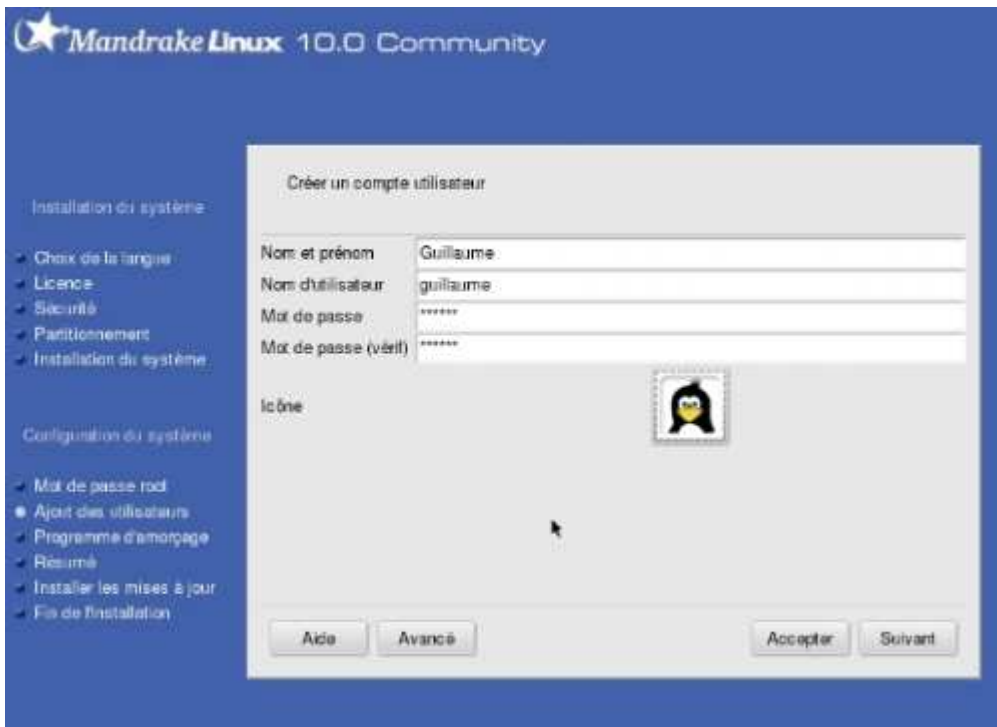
Mandrake Linux 10.0 Community

Installation du système

Choix de la langue
Licence
Sécurité
Partitionnement
Installation du système

Configuration du système

Mot de passe root
Ajout des utilisateurs
Programme d'amorçage
Résumé
Installer les mises à jour
Fin de l'installation

Créer un compte utilisateur

Nom et prénom | Guillaume
Nom d'utilisateur | guillaume
Mot de passe | *******
Mot de passe (vérif) | *******

Icône

Aide
Avancé
Accepter
Suivant